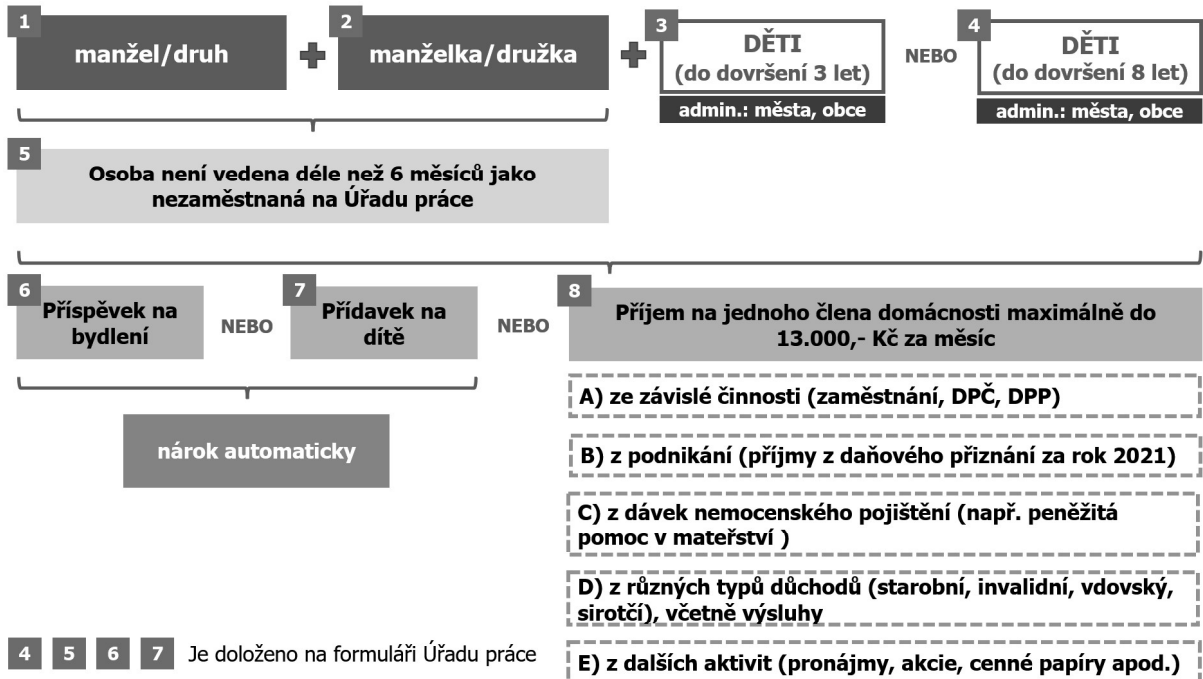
1 manžel/druh

2 manželka/družka

3 DĚTI (do dovršení 3 let)

admin.: města, obce

NEBO

4 DĚTI (do dovršení 8 let)

admin.: města, obce

5 Osoba není vedena déle než 6 měsíců jako nezaměstnaná na Úřadu práce

6 Příspěvek na bydlení

NEBO

7 Přídavek na dítě

NEBO

8 Příjem na jednoho člena domácnosti maximálně do 13.000,- Kč za měsíc

nárok automaticky

A) ze závislé činnosti (zaměstnání, DPČ, DPP)

B) z podnikání (příjmy z daňového přiznání za rok 2021)

C) z dávek nemocenského pojištění (např. peněžitá pomoc v mateřství )

D) z různých typů důchodů (starobní, invalidní, vdovský, sirotčí), včetně výsluhy

4 5 6 7 Je doloženo na formuláři Úřadu práce

E) z dalších aktivit (pronájmy, akcie, cenné papíry apod.)